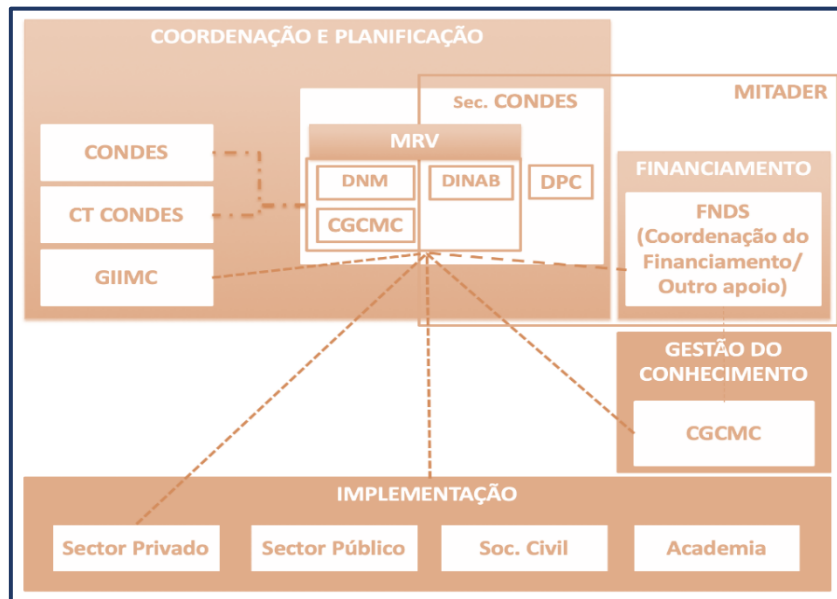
COORDENAÇÃO E PLANIFICAÇÃO

MITADER

Sec. CONDES

CONDES

CT CONDES

GIIMC

MRV

DNM

DINAB

DPC

CGCMC

FINANCIAMENTO

FNDS (Coordenação do Financiamento/ Outro apoio)

GESTÃO DO CONHECIMENTO

CGCMC

IMPLEMENTAÇÃO

Sector Privado

Sector Público

Soc. Civil

Academia